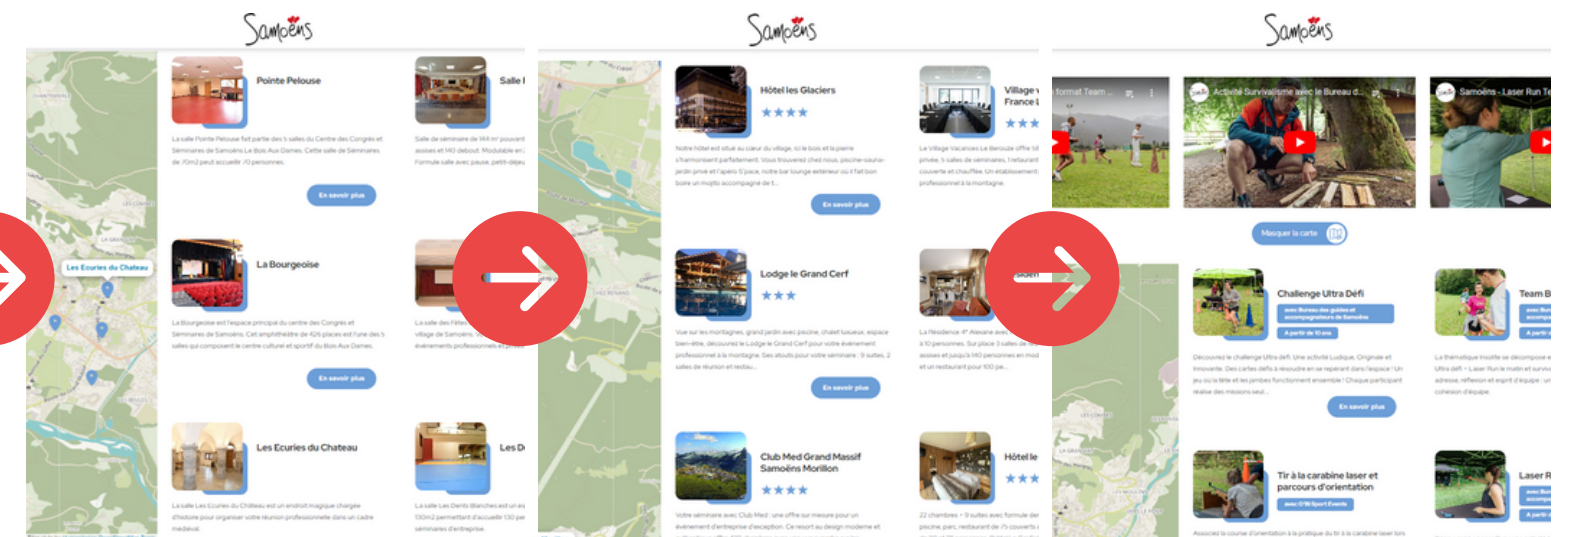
Samoëns

Les Ecuries du Chateau

Pointe Pelouse

La salle Pointe Pelouse fait partie des 5 salles du Centre des Congrès et Séminaires de Samoëns Le Bois Aux Dames. Cette salle de Séminaires de 70m2 peut accueillir 70 personnes.

En savoir plus

Salle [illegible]

Salle de séminaire de 144 m² pouvant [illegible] assises et 140 debout. Modulable en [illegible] Formule salle avec pause, petit-déje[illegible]

La Bourgeoise

La Bourgeoise est l'espace principal du centre des Congrès et Séminaires de Samoëns. Cet amphithéâtre de 426 places est l'une des 5 salles qui composent le centre culturel et sportif du Bois Aux Dames.

En savoir plus

La salle des Fêtes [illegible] village de Samoëns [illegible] événements professionnels et privés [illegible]

Les Ecuries du Chateau

La salle Les Ecuries du Château est un endroit magique chargée d'histoire pour organiser votre réunion professionnelle dans un cadre médiéval.

Les D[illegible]

La salle Les Dents Blanches est un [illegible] 130m2 permettant d'accueillir 130 pe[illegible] séminaires d'entreprise.

Samoëns

Hôtel les Glaciers

★★★

Notre hôtel est situé au cœur du village, ici le bois et la pierre s'harmonisent parfaitement. Vous trouverez chez nous, piscine-sauna-jardin privé et l'apéro S'pace, notre bar lounge extérieur où il fait bon boire un mojito accompagné de t...

En savoir plus

Village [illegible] France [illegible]

★★★

Le Village Vacances Le Beroude offre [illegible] privée, 5 salles de séminaires, l'restaurant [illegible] couverte et chauffée. Un établissement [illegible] professionnel à la montagne.

Lodge le Grand Cerf

★★★

Vue sur les montagnes, grand jardin avec piscine, chalet luxueux, espace bien-être, découvrez le Lodge le Grand Cerf pour votre événement professionnel à la montagne. Ses atouts pour votre séminaire : 9 suites, 2 salles de réunion et restau...

En savoir plus

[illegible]sidence

La Résidence 4* Alexane ave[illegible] à 10 personnes. Sur place 3 salles de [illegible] assises et jusqu'à 140 personnes en mod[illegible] et un restaurant pour 100 pe...

Club Med Grand Massif Samoëns Morillon

★★★

Votre séminaire avec Club Med : une offre sur mesure pour un événement d'entreprise d'exception. Ce resort au design moderne et

Hôtel le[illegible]

★★★

22 chambres - 9 suites avec formule de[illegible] piscine, parc, restaurant de 75 couverts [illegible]

Samoëns

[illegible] format Team ...

Activité Survivalisme avec le Bureau d...

Samoëns - Laser Run Te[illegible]

Masquer la carte

Challenge Ultra Défi

avec Bureau des guides et accompagnateurs de Samoëns

A partir de 10 ans

Découvrez le challenge Ultra défi. Une activité Ludique, Originale et Innovante. Des cartes défis à résoudre en se repérant dans l'espace ! Un jeu où la tête et les jambes fonctionnent ensemble ! Chaque participant réalise des missions seul...

En savoir plus

Team B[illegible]

avec Bur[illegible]

A parti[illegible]

La thématique Inuite se décompose e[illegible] Ultra défi + Laser Run le matin et surviv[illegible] adresse, réflexion et esprit d'équipe : u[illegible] cohésion d'équipe.

Tir à la carabine laser et parcours d'orientation

avec O'Bi Sport Events

Associez la course d'orientation à la pratique du tir à la carabine laser lors

Laser R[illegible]

avec Bur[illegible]

A parti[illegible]